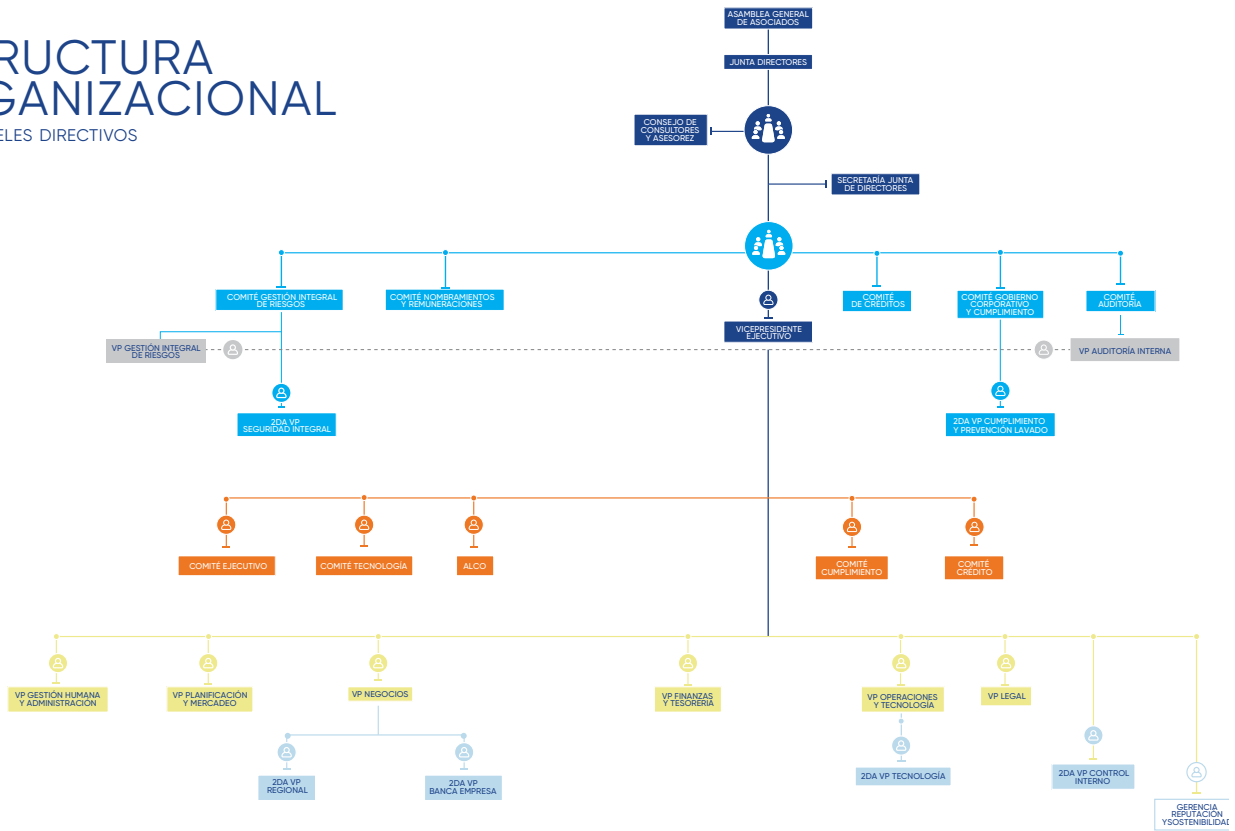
RUCTURA
GANIZACIONAL
ELES DIRECTIVOS

ASAMBLEA GENERAL DE ASOCIADOS

JUNTA DIRECTORES

CONSEJO DE CONSULTORES Y ASESOREZ

SECRETARÍA JUNTA DE DIRECTORES

COMITÉ GESTIÓN INTEGRAL DE RIESGOS

COMITÉ NOMBRAMIENTOS Y REMUNERACIONES

VICEPRESIDENTE EJECUTIVO

COMITÉ DE CRÉDITOS

COMITÉ GOBIERNO CORPORATIVO Y CUMPLIMIENTO

COMITÉ AUDITORÍA

VP GESTIÓN INTEGRAL DE RIESGOS

VP AUDITORÍA INTERNA

2DA VP SEGURIDAD INTEGRAL

2DA VP CUMPLIMIENTO Y PREVENCIÓN LAVADO

COMITÉ EJECUTIVO

COMITÉ TECNOLOGÍA

ALCO

COMITÉ CUMPLIMIENTO

COMITÉ CRÉDITO

VP GESTIÓN HUMANA Y ADMINISTRACIÓN

VP PLANIFICACIÓN Y MERCADEO

VP NEGOCIOS

VP FINANZAS Y TESORERÍA

VP OPERACIONES Y TECNOLOGÍA

VP LEGAL

2DA VP REGIONAL

2DA VP BANCA EMPRESA

2DA VP TECNOLOGÍA

2DA VP CONTROL INTERNO

GERENCIA REPUTACIÓN YSOSTENIBILIDA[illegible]